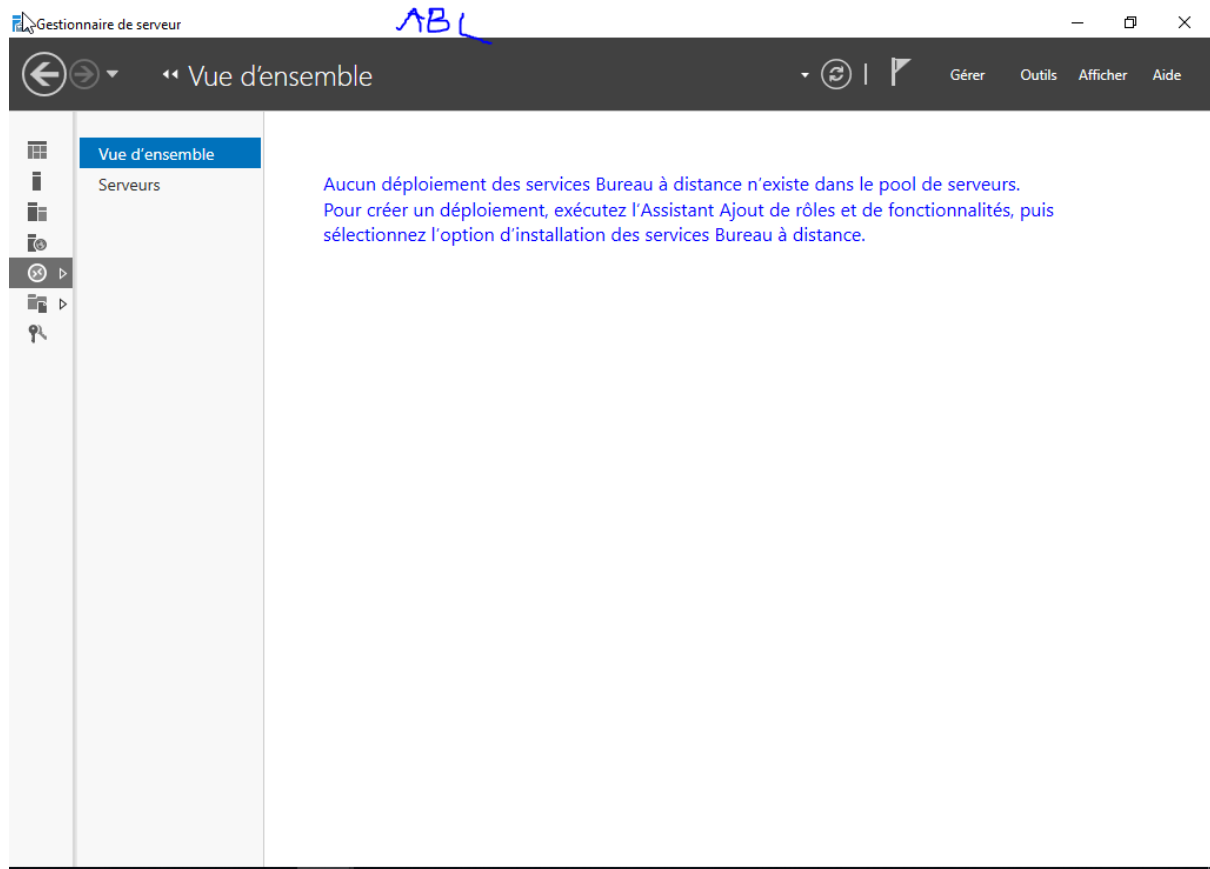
Gestionnaire de serveur

ABL

Vue d'ensemble

Gérer Outils Afficher Aide

Vue d'ensemble
Serveurs

Aucun déploiement des services Bureau à distance n'existe dans le pool de serveurs. Pour créer un déploiement, exécutez l'Assistant Ajout de rôles et de fonctionnalités, puis sélectionnez l'option d'installation des services Bureau à distance.